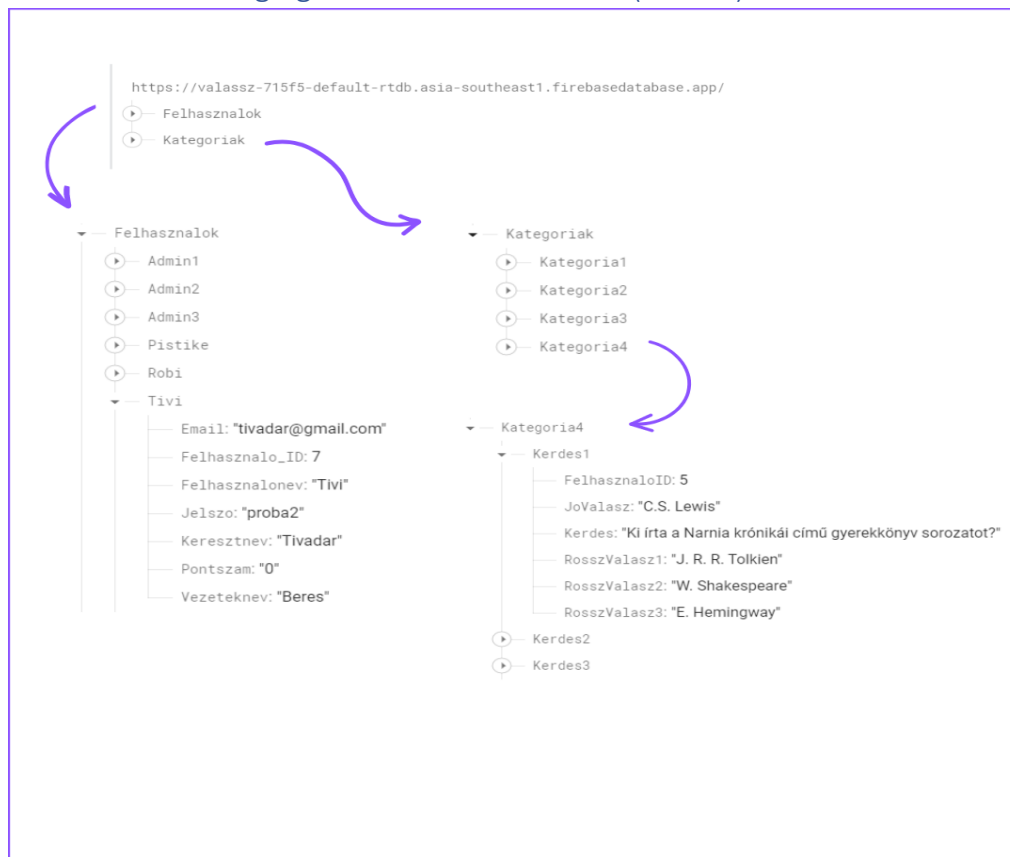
https://valassz-715f5-default-rtdb.asia-southeast1.firebasedatabase.app/
Felhasznalok
Kategoriak

Felhasznalok
Admin1
Admin2
Admin3
Pistike
Robi
Tivi
Email: "tivadar@gmail.com"
Felhasznalo_ID: 7
Felhasznalonev: "Tivi"
Jelszo: "proba2"
Keresztnev: "Tivadar"
Pontszam: "0"
Vezeteknev: "Beres"

Kategoriak
Kategoria1
Kategoria2
Kategoria3
Kategoria4

Kategoria4
Kerdes1
FelhasznaloID: 5
JoValasz: "C.S. Lewis"
Kerdes: "Ki írta a Narnia krónikái című gyerekkönyv sorozatot?"
RosszValasz1: "J. R. R. Tolkien"
RosszValasz2: "W. Shakespeare"
RosszValasz3: "E. Hemingway"
Kerdes2
Kerdes3